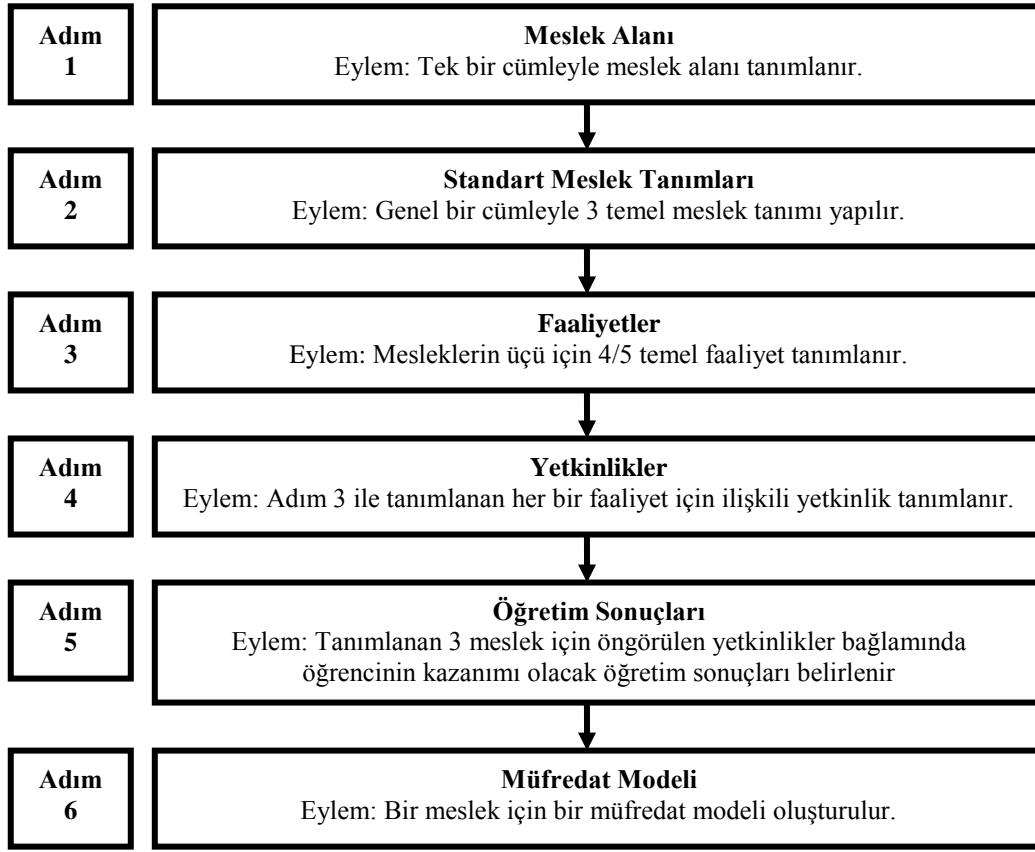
Adım 1

Meslek Alanı
Eylem: Tek bir cümleyle meslek alanı tanımlanır.

Adım 2

Standart Meslek Tanımları
Eylem: Genel bir cümleyle 3 temel meslek tanımı yapılır.

Adım 3

Faaliyetler
Eylem: Mesleklerin üçü için 4/5 temel faaliyet tanımlanır.

Adım 4

Yetkinlikler
Eylem: Adım 3 ile tanımlanan her bir faaliyet için ilişkili yetkinlik tanımlanır.

Adım 5

Öğretim Sonuçları
Eylem: Tanımlanan 3 meslek için öngörülen yetkinlikler bağlamında öğrencinin kazanımı olacak öğretim sonuçları belirlenir

Adım 6

Müfredat Modeli
Eylem: Bir meslek için bir müfredat modeli oluşturulur.